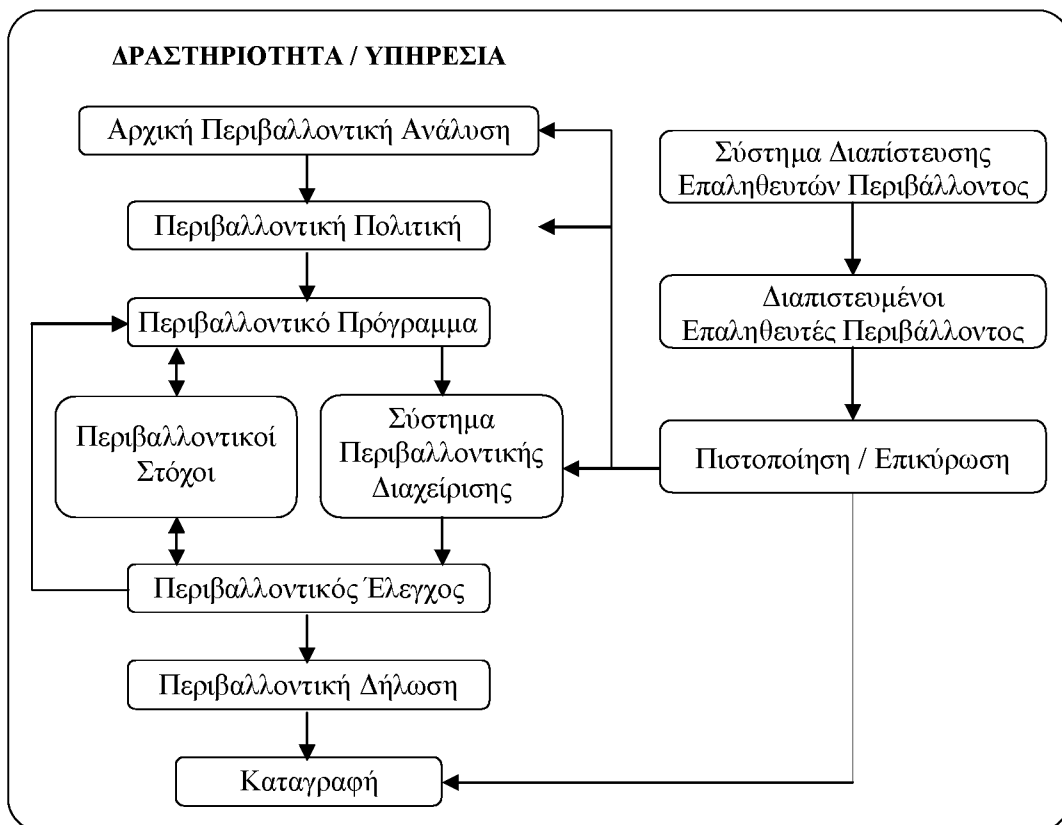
ΔΡΑΣΤΗΡΙΟΤΗΤΑ / ΥΠΗΡΕΣΙΑ

Αρχική Περιβαλλοντική Ανάλυση

Περιβαλλοντική Πολιτική

Περιβαλλοντικό Πρόγραμμα

Περιβαλλοντικοί Στόχοι

Σύστημα Περιβαλλοντικής Διαχείρισης

Περιβαλλοντικός Έλεγχος

Περιβαλλοντική Δήλωση

Καταγραφή

Σύστημα Διαπίστευσης Επαληθευτών Περιβάλλοντος

Διαπιστευμένοι Επαληθευτές Περιβάλλοντος

Πιστοποίηση / Επικύρωση